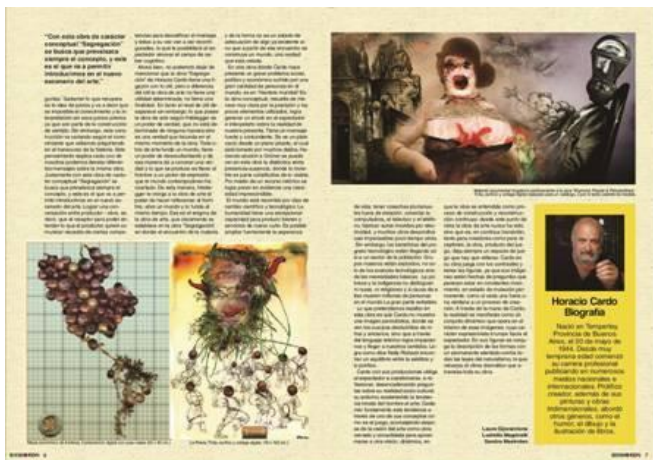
"Con esta obra de carácter conceptual "Segregación" se busca que prevalezca siempre el concepto, y esto es el que me a permitir introducirnos en el nuevo escenario del arte."

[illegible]

Horacio Cardo Biografía

Nació en Temperley, Provincia de Buenos Aires, el 30 de mayo de 1944. Desde muy temprana edad comenzó su carrera profesional publicando en numerosos medios nacionales e internacionales. Prolífico creador, además de sus pinturas y obras tridimensionales, abordó otros géneros, como el humor, el dibujo y la ilustración de libros.

Laura Giovannone
Ludmila Magnetti
Sandra Martinez

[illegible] 6

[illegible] 7